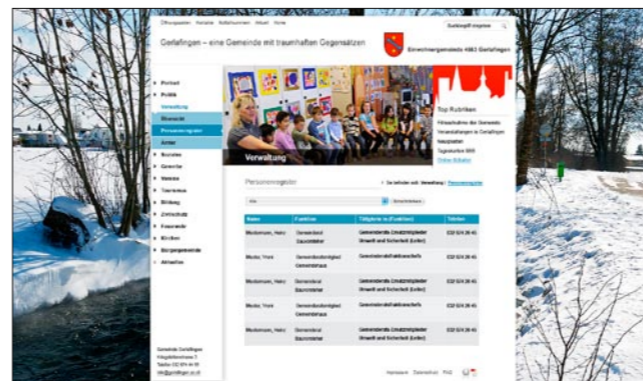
Gefaflingen – eine Gemeinde mit traumhaften Gegensätzen

Einwohnergemeinde 4983 Gefaflingen

Portrait
Politik
Verwaltung
Übersicht
Personenregister
Ämter
Soziales
Gewerbe
Vereine
Tourismus
Bildung
Zivilschutz
Feuerwehr
Kirchen
Bürgergemeinde
Aktuelles

Verwaltung

Top Rubriken

Personenregister

| Name | Funktion | Tätigkeit in (Funktion) | Telefon |
|---|---|---|---|
| Mustermann, Heinz | Gemeinderat Bauminister | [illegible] | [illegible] |
| Muster, Vreni | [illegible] | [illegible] | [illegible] |
| Muster, Vreni | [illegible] | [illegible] | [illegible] |
| Muster, Vreni | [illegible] | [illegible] | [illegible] |
| Mustermann, Heinz | Gemeinderat Bauminister | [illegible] | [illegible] |

Gemeinde Gefaflingen
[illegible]